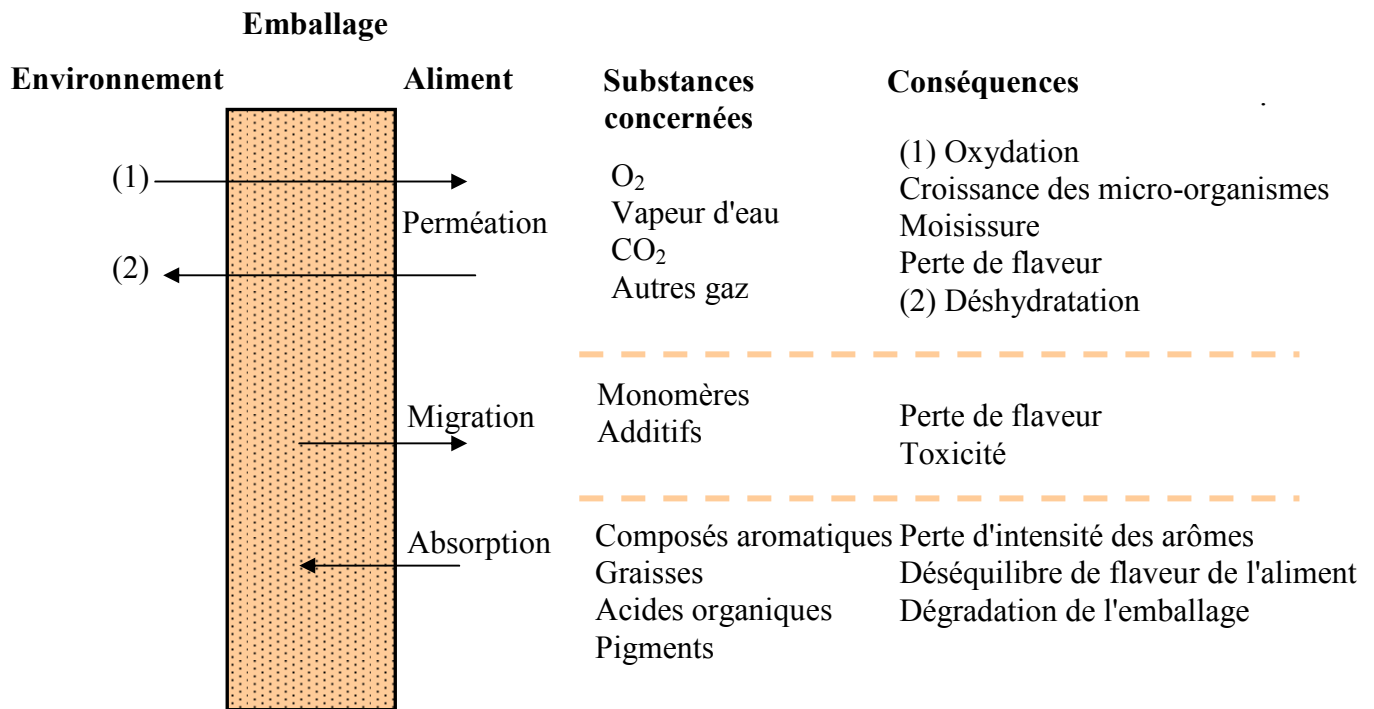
Emballage

Environnement

Aliment

Substances concernées

Conséquences

(1)

(2)

Perméation

$O_2$
Vapeur d'eau
$CO_2$
Autres gaz

(1) Oxydation
Croissance des micro-organismes
Moisissure
Perte de flaveur
(2) Déshydratation

Migration

Monomères
Additifs

Perte de flaveur
Toxicité

Absorption

Composés aromatiques
Graisses
Acides organiques
Pigments

Perte d'intensité des arômes
Déséquilibre de flaveur de l'aliment
Dégradation de l'emballage